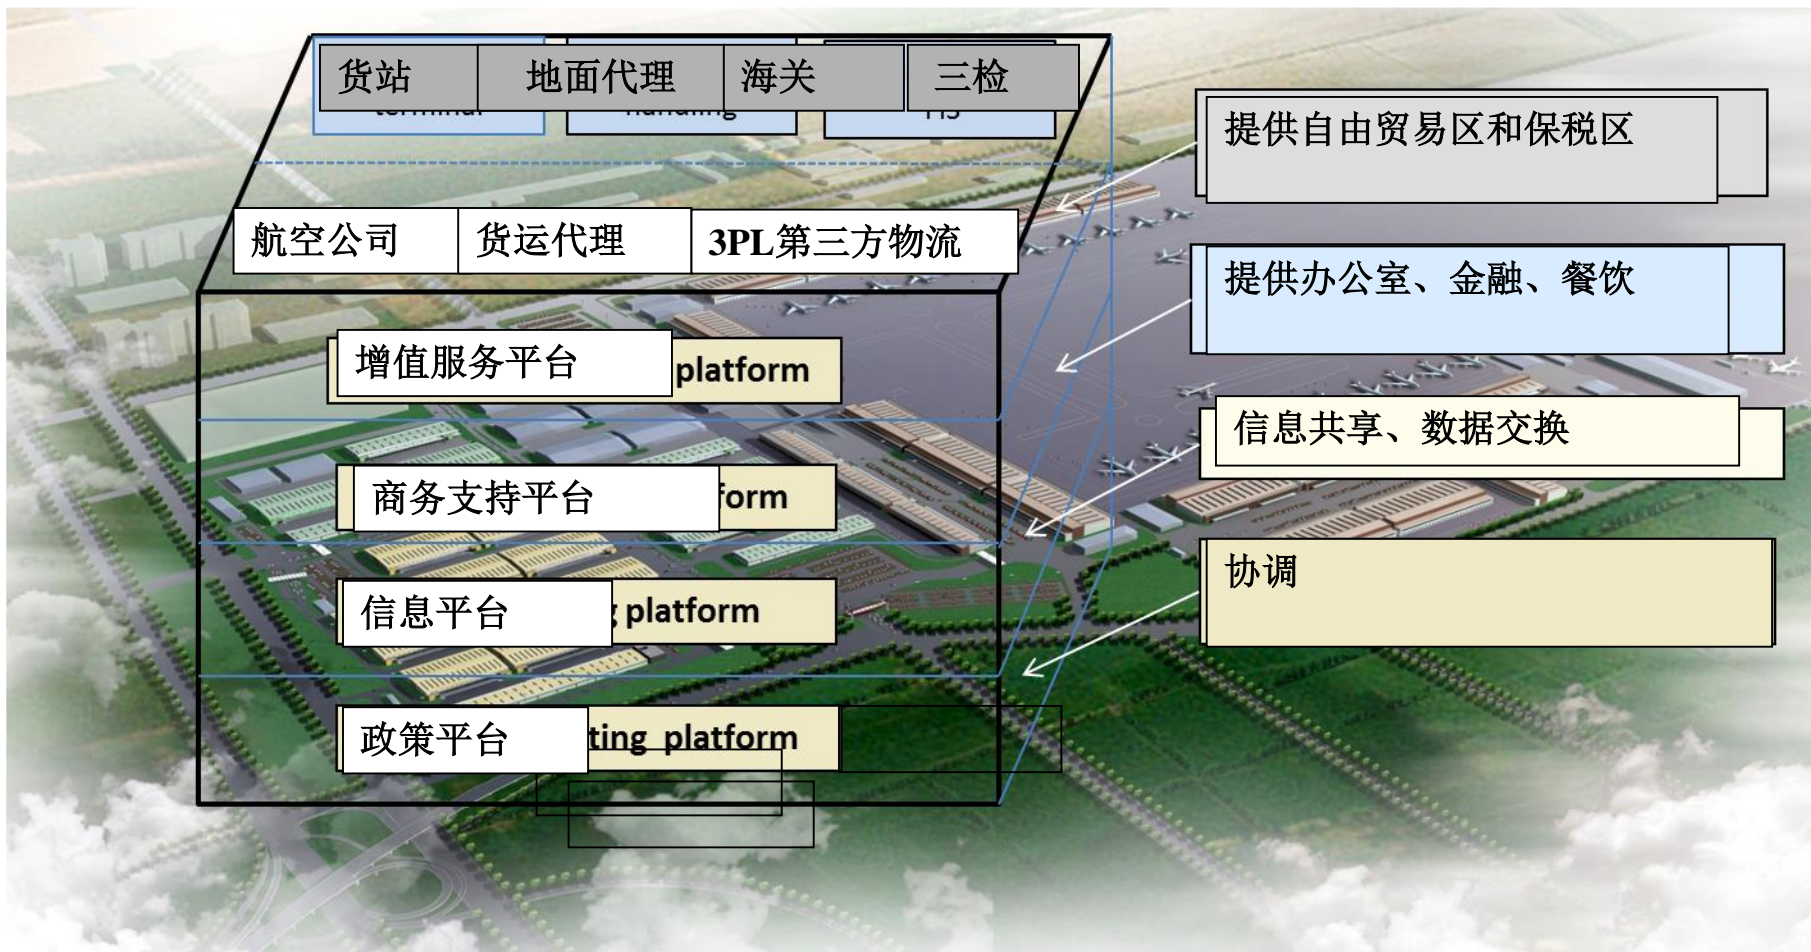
货站
地面代理
海关
三检
航空公司
货运代理
3PL第三方物流
增值服务平台
platform
商务支持平台
form
信息平台
platform
政策平台
ting platform
提供自由贸易区和保税区
提供办公室、金融、餐饮
信息共享、数据交换
协调